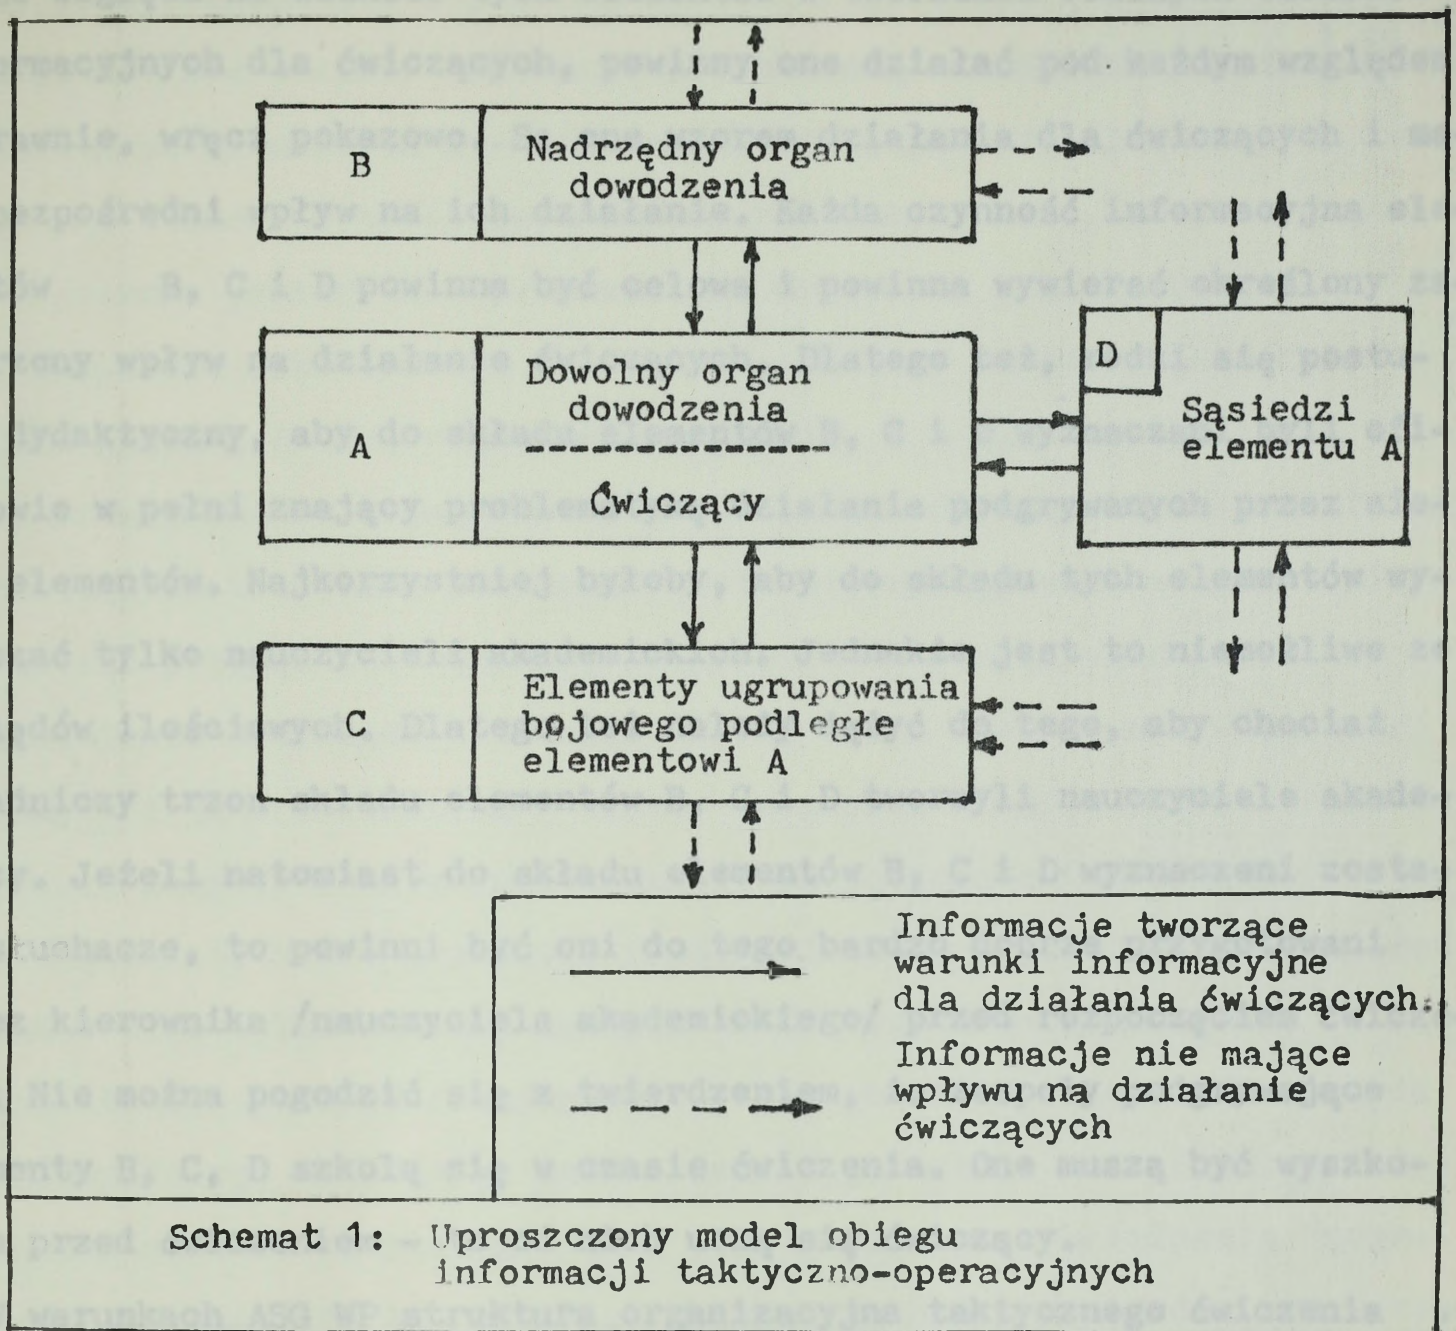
B

Nadrzędny organ dowodzenia

A

Dowolny organ dowodzenia

Ćwiczący

D

Sąsiedzi elementu A

C

Elementy ugrupowania bojowego podległe elementowi A

Informacje tworzące warunki informacyjne dla działania ćwiczących.

Informacje nie mające wpływu na działanie ćwiczących

Schemat 1: Uproszczony model obiegu informacji taktyczno-operacyjnych